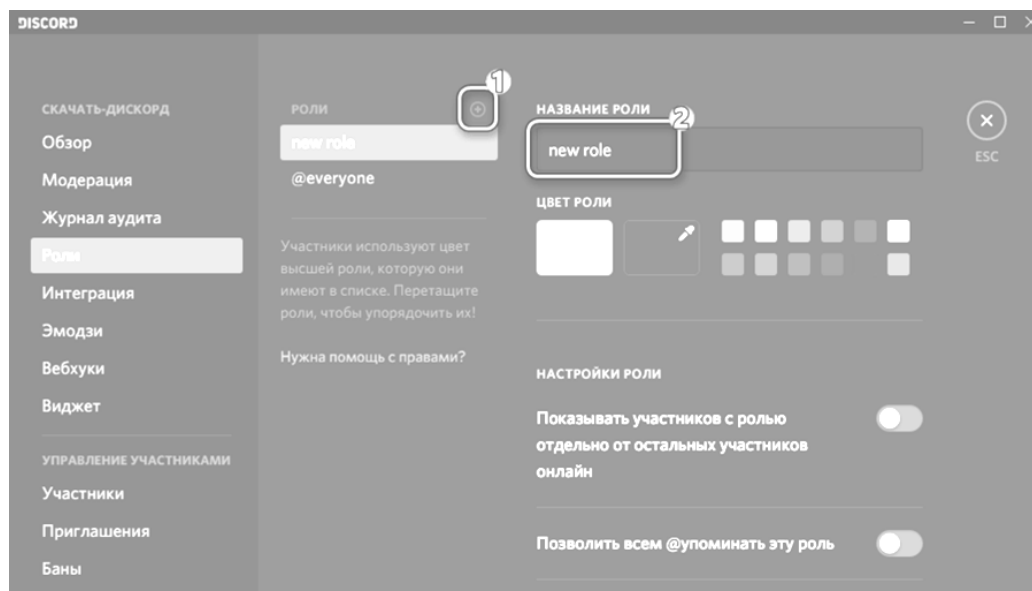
DISCORD

СКАЧАТЬ-ДИСКОРД
Обзор
Модерация
Журнал аудита
Роли
Интеграция
Эмодзи
Вебхуки
Виджет

УПРАВЛЕНИЕ УЧАСТНИКАМИ
Участники
Приглашения
Баны

РОЛИ
1
new role
@everyone

Участники используют цвет высшей роли, которую они имеют в списке. Перетащите роли, чтобы упорядочить их!

Нужна помощь с правами?

НАЗВАНИЕ РОЛИ
2
new role

ЦВЕТ РОЛИ

ESC

НАСТРОЙКИ РОЛИ

Показывать участников с ролью отдельно от остальных участников онлайн

Позволить всем @упоминать эту роль